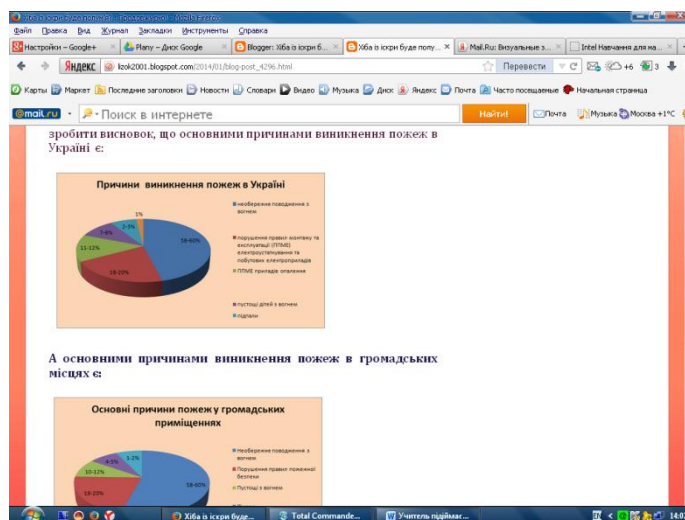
Хіба із іскри не... - Mozilla Firefox

Файл Правка Вид Журнал Закладки Инструменты Справка

Настройки – Google+ | Plany – Диск Google | Blogger: Хіба із іскри б... | Хіба із іскри буде полу... | Mail.Ru: Визуальные з... | Intel Навчання для ма...

Яндекс lzok2001.blogspot.com/2014/01/blog-post_4296.html

Перевести

Карты Маркет Последние заголовки Новости Словари Видео Музыка Диск Яндекс Почта Часто посещаемые Начальная страница

@mail.ru Поиск в интернете Найти! Почта Музыка Москва +1°C

зробити висновок, що основними причинами виникнення пожеж в Україні є:

Причини виникнення пожеж в Україні

1%
2-3%
7-8%
11-12%
18-20%
58-60%

необережне поводження з вогнем

порушення правил монтажу та експлуатації (ППМЕ) електроустаткування та побутових електроприладів

ППМЕ приладів опалення

пустощі дітей з вогнем

підпали

А основними причинами виникнення пожеж в громадських місцях є:

Основні причини пожеж у громадських приміщеннях

1-2%
4-5%
10-12%
18-20%
58-60%

Необережне поводження з вогнем

Порушення правил пожежної безпеки

Пустощі з вогнем

Хіба із іскри буде... | Total Commande... | Учитель підліткас... 14:0